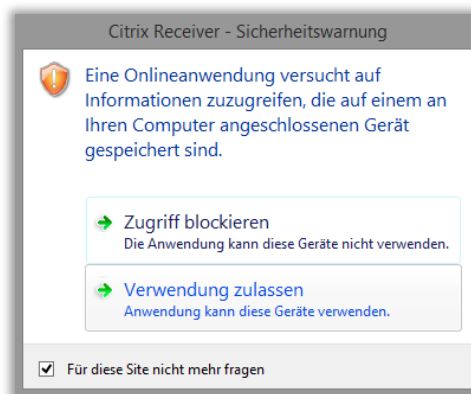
Citrix Receiver - Sicherheitswarnung

Eine Onlineanwendung versucht auf Informationen zuzugreifen, die auf einem an Ihren Computer angeschlossenen Gerät gespeichert sind.

Zugriff blockieren
Die Anwendung kann diese Geräte nicht verwenden.

Verwendung zulassen
Anwendung kann diese Geräte verwenden.

Für diese Site nicht mehr fragen